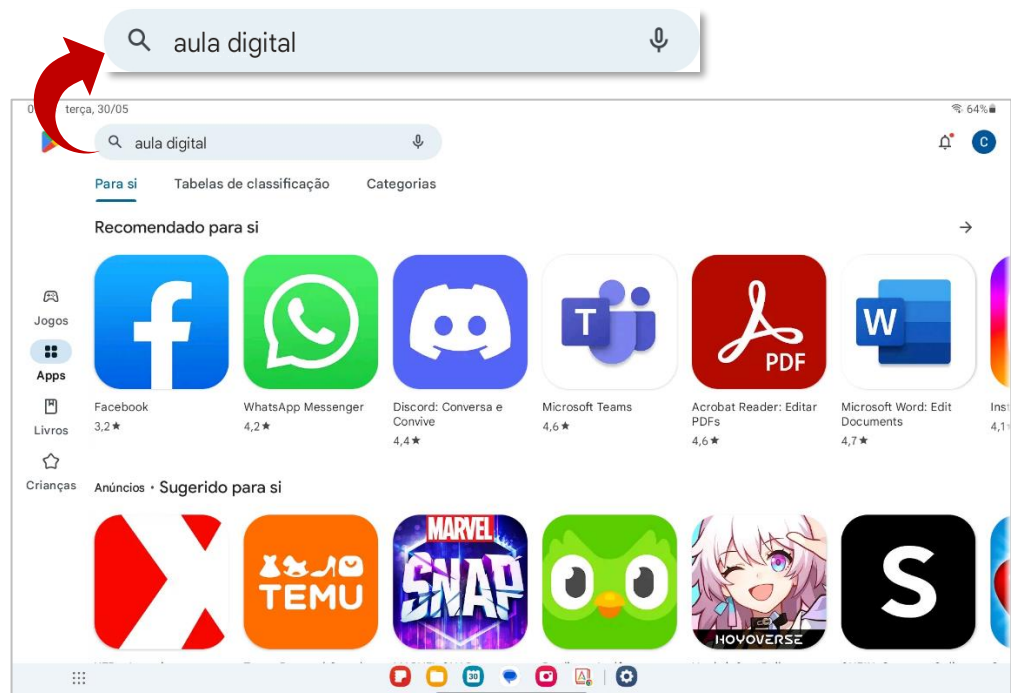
aula digital

0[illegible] terça, 30/05

64%

aula digital

C

Para si
Tabelas de classificação
Categorias

Recomendado para si

Jogos
Apps
Livros
Crianças

Facebook
3,2 ★

WhatsApp Messenger
4,2 ★

Discord: Conversa e Convive
4,4 ★

Microsoft Teams
4,6 ★

Acrobat Reader: Editar PDFs
4,6 ★

Microsoft Word: Edit Documents
4,7 ★

Inst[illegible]
4,1

T

PDF

W

Anúncios · Sugerido para si

TEMU

MARVEL SNAP

HOYOVERSE

S

30